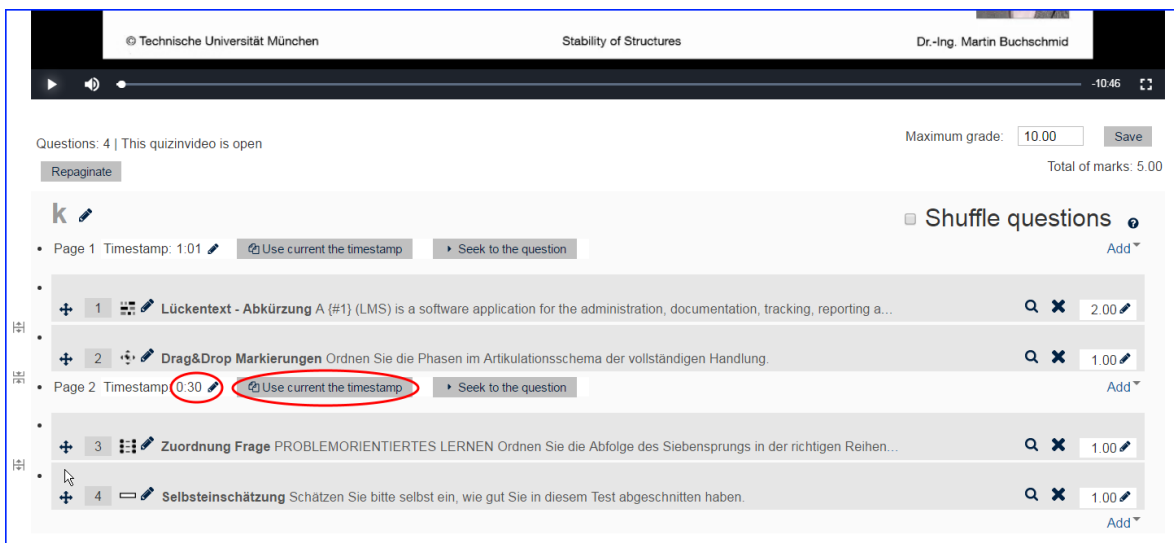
© Technische Universität München Stability of Structures Dr.-Ing. Martin Buchschmid

-10:46

Questions: 4 | This quizinvideo is open

Repaginate

Maximum grade: 10.00 Save

Total of marks: 5.00

k

Shuffle questions

Page 1 Timestamp: 1:01 Use current the timestamp Seek to the question

Add

1 Lückentext - Abkürzung A {#1} (LMS) is a software application for the administration, documentation, tracking, reporting a... 2.00

2 Drag&Drop Markierungen Ordnen Sie die Phasen im Artikulationsschema der vollständigen Handlung. 1.00

Page 2 Timestamp 0:30 Use current the timestamp Seek to the question

Add

3 Zuordnung Frage PROBLEMORIENTIERTES LERNEN Ordnen Sie die Abfolge des Siebensprungs in der richtigen Reihen... 1.00

4 Selbsteinschätzung Schätzen Sie bitte selbst ein, wie gut Sie in diesem Test abgeschnitten haben. 1.00

Add